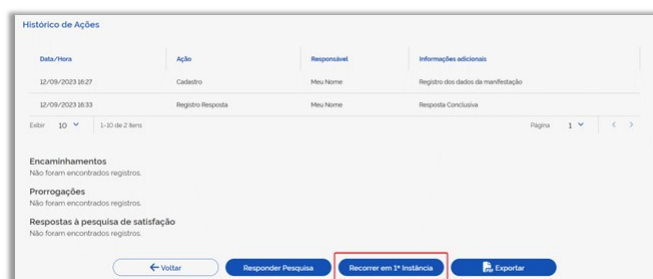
Histórico de Ações

| Data/Hora | Ação | Responsável | Informações adicionais |
|---|---|---|---|
| 12/09/2023 16:27 | Cadastro | Meu Nome | Registro dos dados da manifestação |
| 12/09/2023 16:33 | Registro Resposta | Meu Nome | Resposta Conclusiva |

Exibir 10 1-10 de 2 itens Página 1

Encaminhamentos
Não foram encontrados registros.

Prorrogações
Não foram encontrados registros.

Respostas à pesquisa de satisfação
Não foram encontrados registros.

Voltar Responder Pesquisa Recorrer em 1ª Instância Exportar